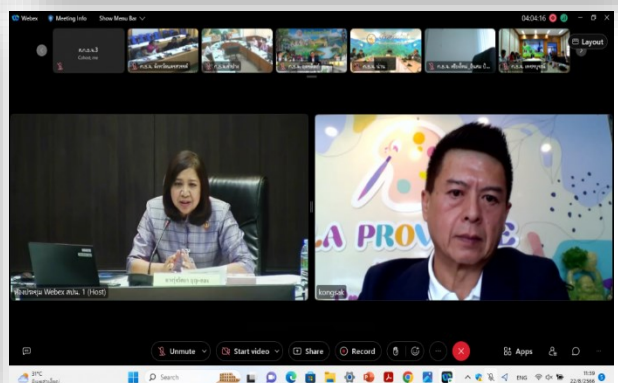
Webex
Meeting info
Show Menu Bar
04:04:16
Layout
ส.ก.อ.จ.
Cmmk.rnk
ก.ร.จ. จังหวัดนครสวรรค์
ก.ร.จ.ลำปาง
ก.ร.จ. นครศรีธรรมราช
ก.ร.จ. น่าน
ก.ร.จ. เชียงใหม่
ก.ร.จ. เพชรบูรณ์
ห้องประชุม Webex สปน. 1 (Host)
LA PROV
kongsak
Unmute
Start video
Share
Record
Apps
31°C
Search
ENG
11:59
22/8/2566